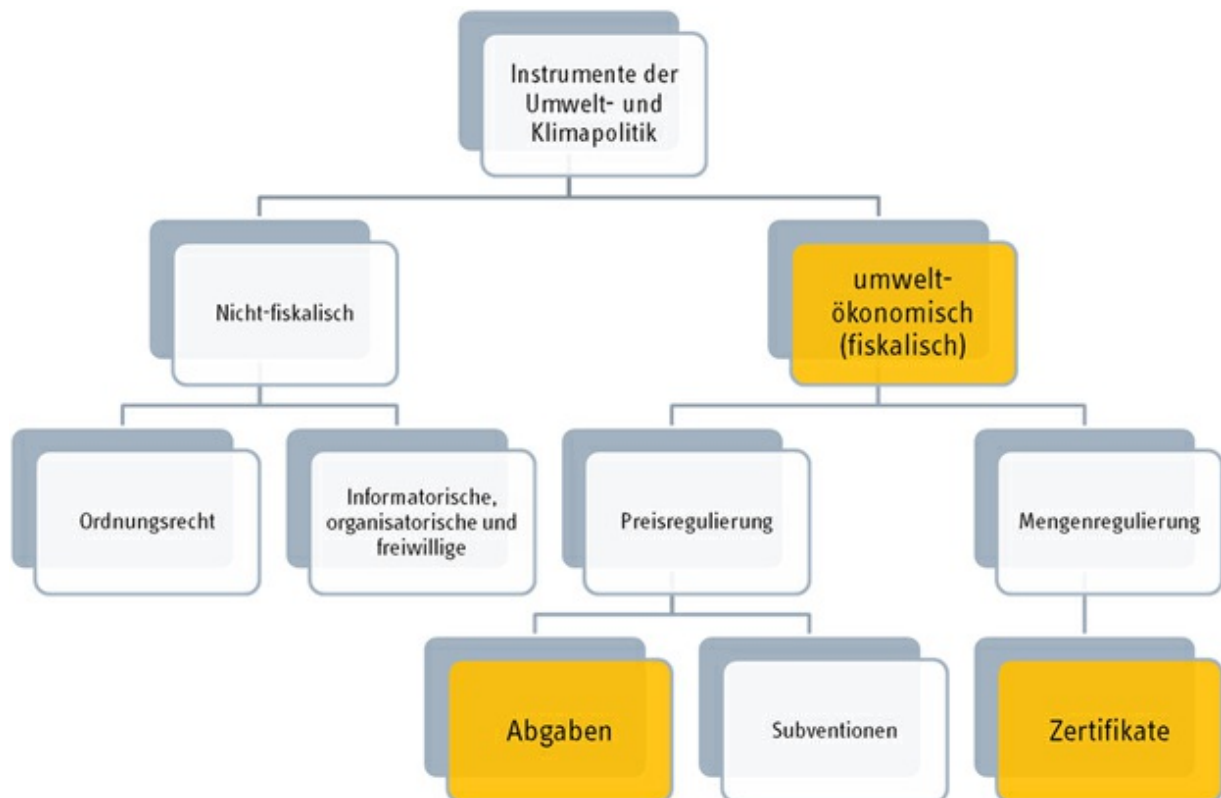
Instrumente der Umwelt- und Klimapolitik

Nicht-fiskalisch

umwelt-ökonomisch (fiskalisch)

Ordnungsrecht

Informatorische, organisatorische und freiwillige

Preisregulierung

Mengenregulierung

Abgaben

Subventionen

Zertifikate